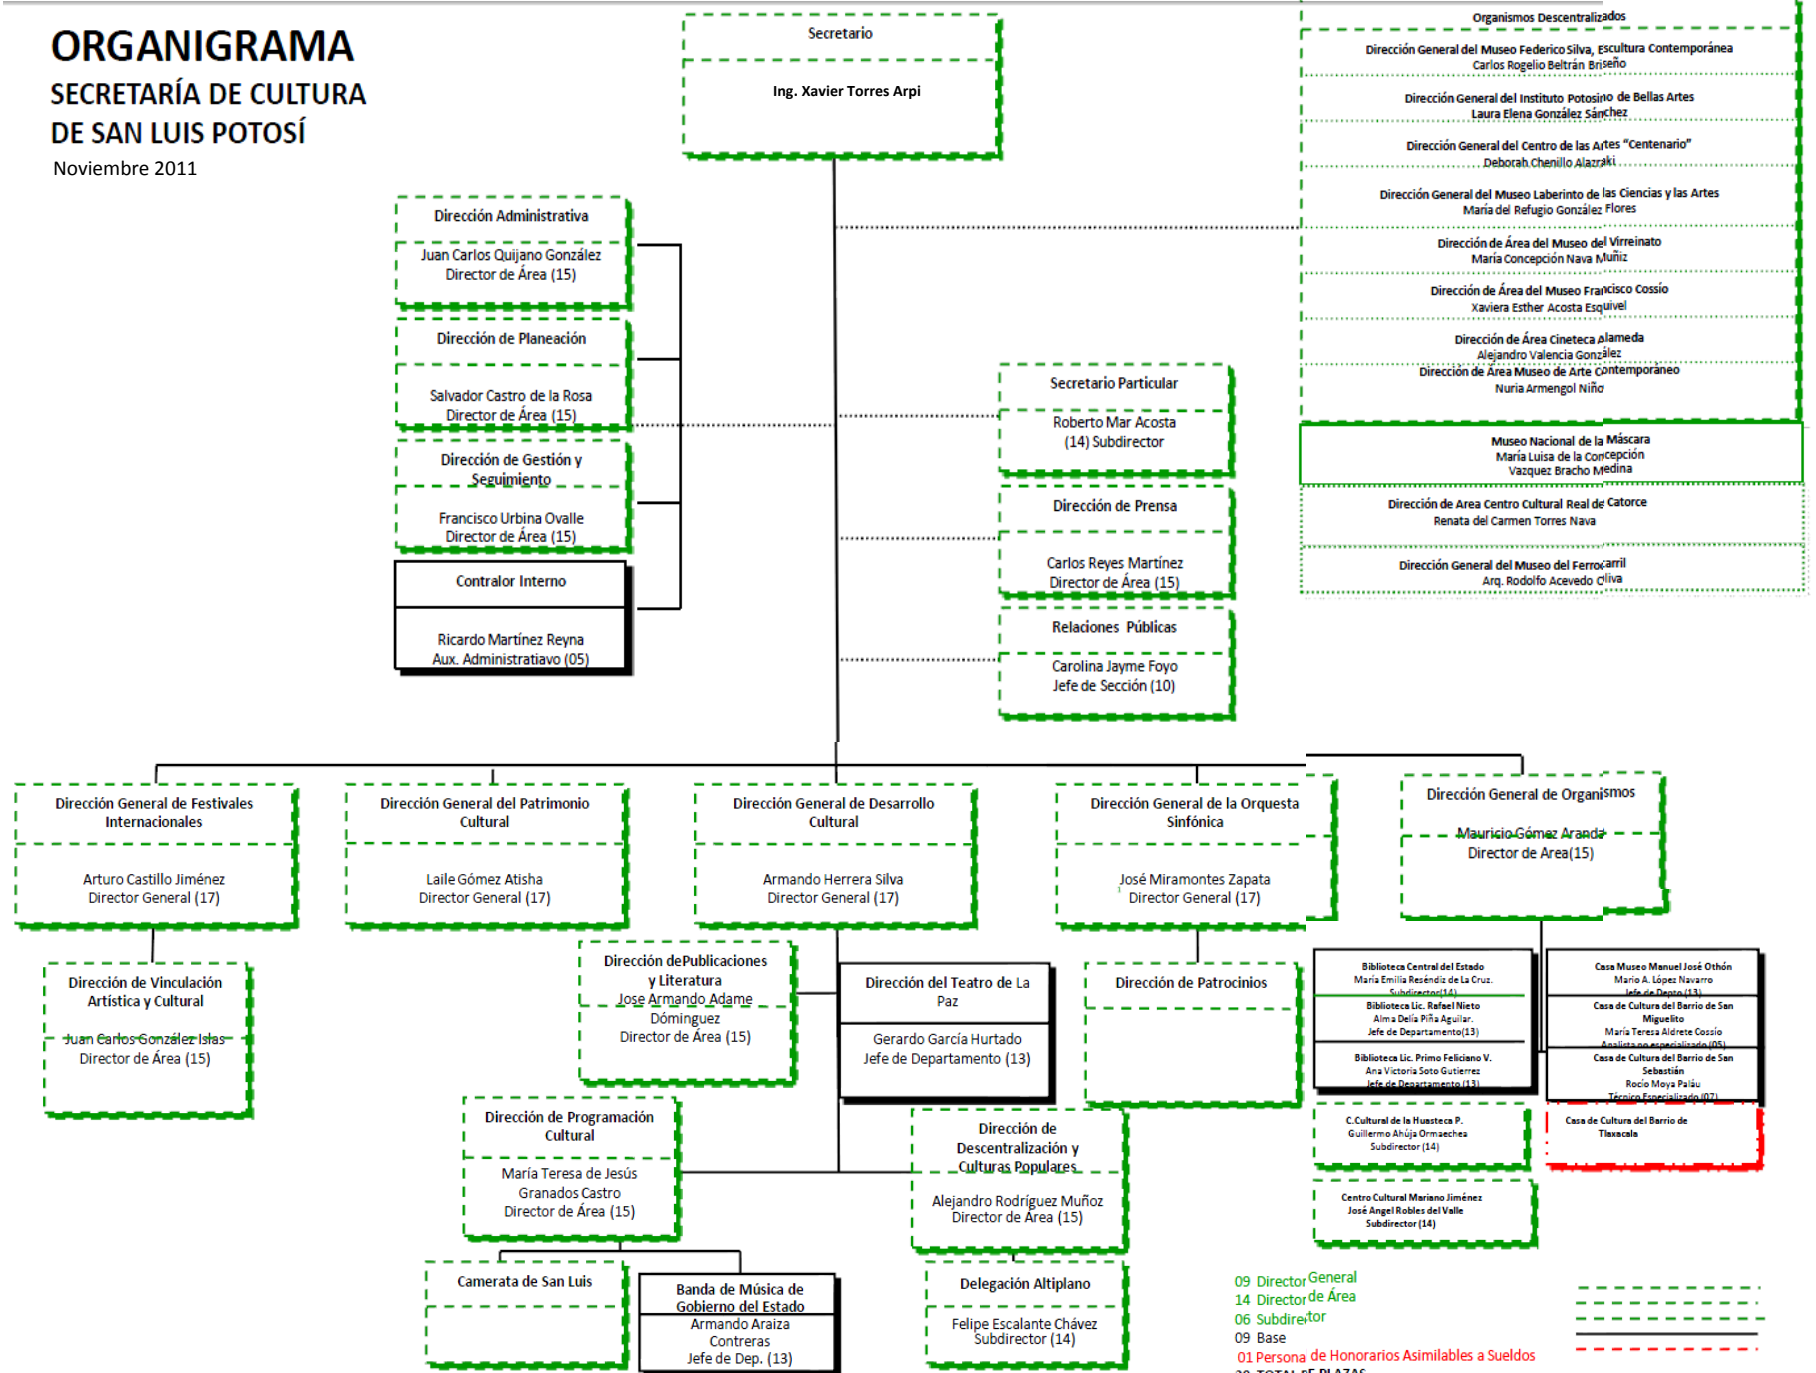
ORGANIGRAMA
SECRETARÍA DE CULTURA DE SAN LUIS POTOSÍ
Noviembre 2011

Secretario
Ing. Xavier Torres Arpi

Organismos Descentralizados
Dirección General del Museo Federico Silva, Escultura Contemporánea
Carlos Rogelio Beltrán Briseño
Dirección General del Instituto Potosino de Bellas Artes
Laura Elena González Sánchez
Dirección General del Centro de las Artes "Centenario"
Deborah Chenillo Alazraki
Dirección General del Museo Laberinto de las Ciencias y las Artes
María del Refugio González Flores
Dirección de Área del Museo del Virreinato
María Concepción Nava Muñiz
Dirección de Área del Museo Francisco Cossío
Xaviera Esther Acosta Esquivel
Dirección de Área Cineteca Alameda
Alejandro Valencia González
Dirección de Área Museo de Arte Contemporáneo
Nuria Armengol Niño
Museo Nacional de la Máscara
María Luisa de la Concepción
Vazquez Bracho Medina
Dirección de Area Centro Cultural Real de Catorce
Renata del Carmen Torres Nava
Dirección General del Museo del Ferrocarril
Arq. Rodolfo Acevedo Oliva

Dirección Administrativa
Juan Carlos Quijano González
Director de Área (15)

Dirección de Planeación
Salvador Castro de la Rosa
Director de Área (15)

Dirección de Gestión y Seguimiento
Francisco Urbina Ovalle
Director de Área (15)

Contralor Interno
Ricardo Martínez Reyna
Aux. Administratiavo (05)

Secretario Particular
Roberto Mar Acosta
(14) Subdirector

Dirección de Prensa
Carlos Reyes Martínez
Director de Área (15)

Relaciones Públicas
Carolina Jayme Foyo
Jefe de Sección (10)

Dirección General de Festivales Internacionales
Arturo Castillo Jiménez
Director General (17)

Dirección General del Patrimonio Cultural
Laile Gómez Atisha
Director General (17)

Dirección General de Desarrollo Cultural
Armando Herrera Silva
Director General (17)

Dirección General de la Orquesta Sinfónica
José Miramontes Zapata
Director General (17)

Dirección General de Organismos
Mauricio Gómez Aranda
Director de Area(15)

Dirección de Vinculación Artística y Cultural
Juan Carlos González Islas
Director de Área (15)

Dirección de Publicaciones y Literatura
Jose Armando Adame Dóminguez
Director de Área (15)

Dirección del Teatro de La Paz
Gerardo García Hurtado
Jefe de Departamento (13)

Dirección de Patrocinios

Biblioteca Central del Estado
María Emilia Reséndiz de La Cruz.
Subdirector(14)
Biblioteca Lic. Rafael Nieto
Alma Delia Piña Aguilar.
Jefe de Departamento(13)
Biblioteca Lic. Primo Feliciano V.
Ana Victoria Soto Gutierrez
Jefe de Departamento (13)

Casa Museo Manuel José Othón
Mario A. López Navarro
Jefe de Depto (13)
Casa de Cultura del Barrio de San Miguelito
María Teresa Aldrete Cossío
Analista no especializado (05)
Casa de Cultura del Barrio de San Sebastián
Rocío Moya Paláu
Técnico Especializado (07)

C.Cultural de la Huasteca P.
Guillermo Ahúja Ormaechea
Subdirector (14)

Casa de Cultura del Barrio de Tlaxcala

Centro Cultural Mariano Jiménez
José Angel Robles del Valle
Subdirector (14)

Dirección de Programación Cultural
María Teresa de Jesús Granados Castro
Director de Área (15)

Dirección de Descentralización y Culturas Populares
Alejandro Rodríguez Muñoz
Director de Área (15)

Camerata de San Luis

Banda de Música de Gobierno del Estado
Armando Araiza Contreras
Jefe de Dep. (13)

Delegación Altiplano
Felipe Escalante Chávez
Subdirector (14)

09 Director General
14 Director de Área
06 Subdirector
09 Base
01 Persona de Honorarios Asimilables a Sueldos
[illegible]